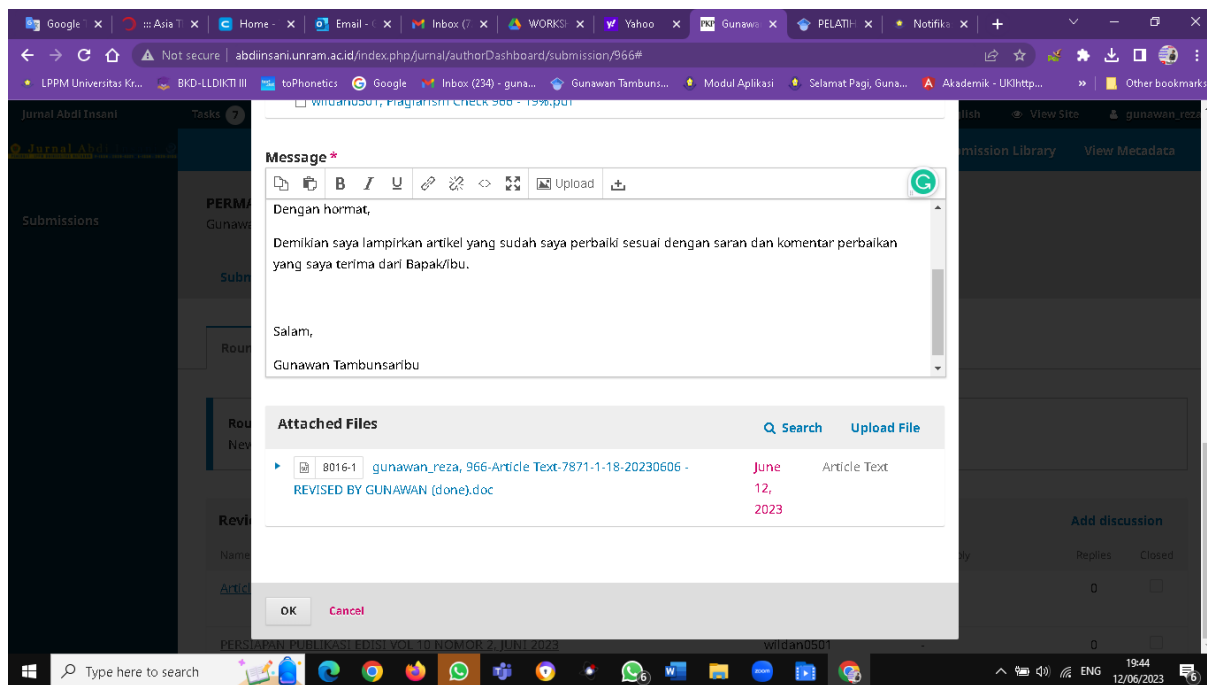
Google | ::: Asia T | Home - | Email - | Inbox (7 | WORKS | Yahoo | Gunawa | PELATIH | Notifika | +

Not secure | abdiinsani.unram.ac.id/index.php/jurnal/authorDashboard/submission/966#

LPPM Universitas Kr... | BKD-LLDIKTI III | toPhonetics | Google | Inbox (234) - guna... | Gunawan Tambuns... | Modul Aplikasi | Selamat Pagi, Guna... | Akademik - UKIhttp... | » | Other bookmarks

Jurnal Abdi Insani | Tasks 7 | lish | View Site | gunawan_reza

mission Library | View Metadata

Submissions

PERM
Gunaw

Subm

Roun

Rou
New

Revi
Name

Artic

PERSIAPAN PUBLIKASI EDISI VOL 10 NOMOR 2, JUNI 2023 | wildan0501 | 0

Add discussion
Replies | Closed
0

wildan0501, Plagiarism Check 966 - 19%.pdf

Message *

Upload

Dengan hormat,

Demikian saya lampirkan artikel yang sudah saya perbaiki sesuai dengan saran dan komentar perbaikan yang saya terima dari Bapak/ibu.

Salam,

Gunawan Tambunsaribu

Attached Files | Search | Upload File

8016-1 gunawan_reza, 966-Article Text-7871-1-18-20230606 - REVISED BY GUNAWAN (done).doc | June 12, 2023 | Article Text

OK | Cancel

Type here to search | ENG | 19:44 | 12/06/2023